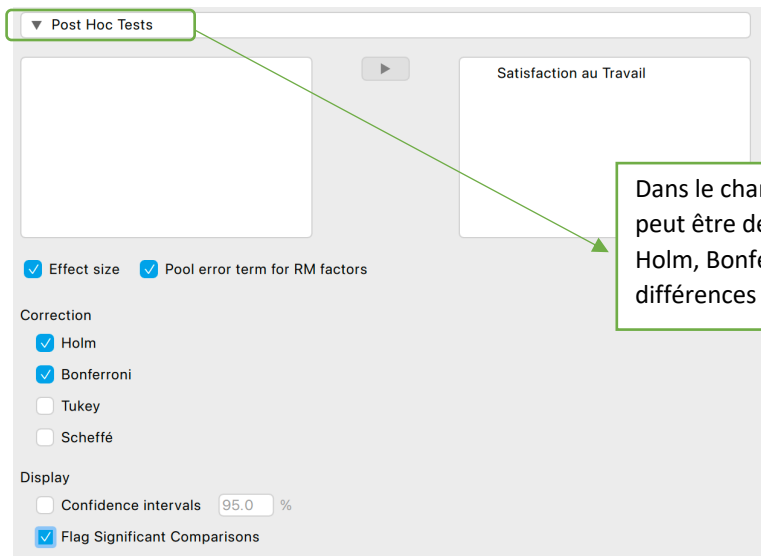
▼ Post Hoc Tests

▶

Satisfaction au Travail

Dans le char
peut être de
Holm, Bonfe
différences

Effect size   Pool error term for RM factors

Correction

Holm

Bonferroni

Tukey

Scheffé

Display

Confidence intervals 95.0 %

Flag Significant Comparisons